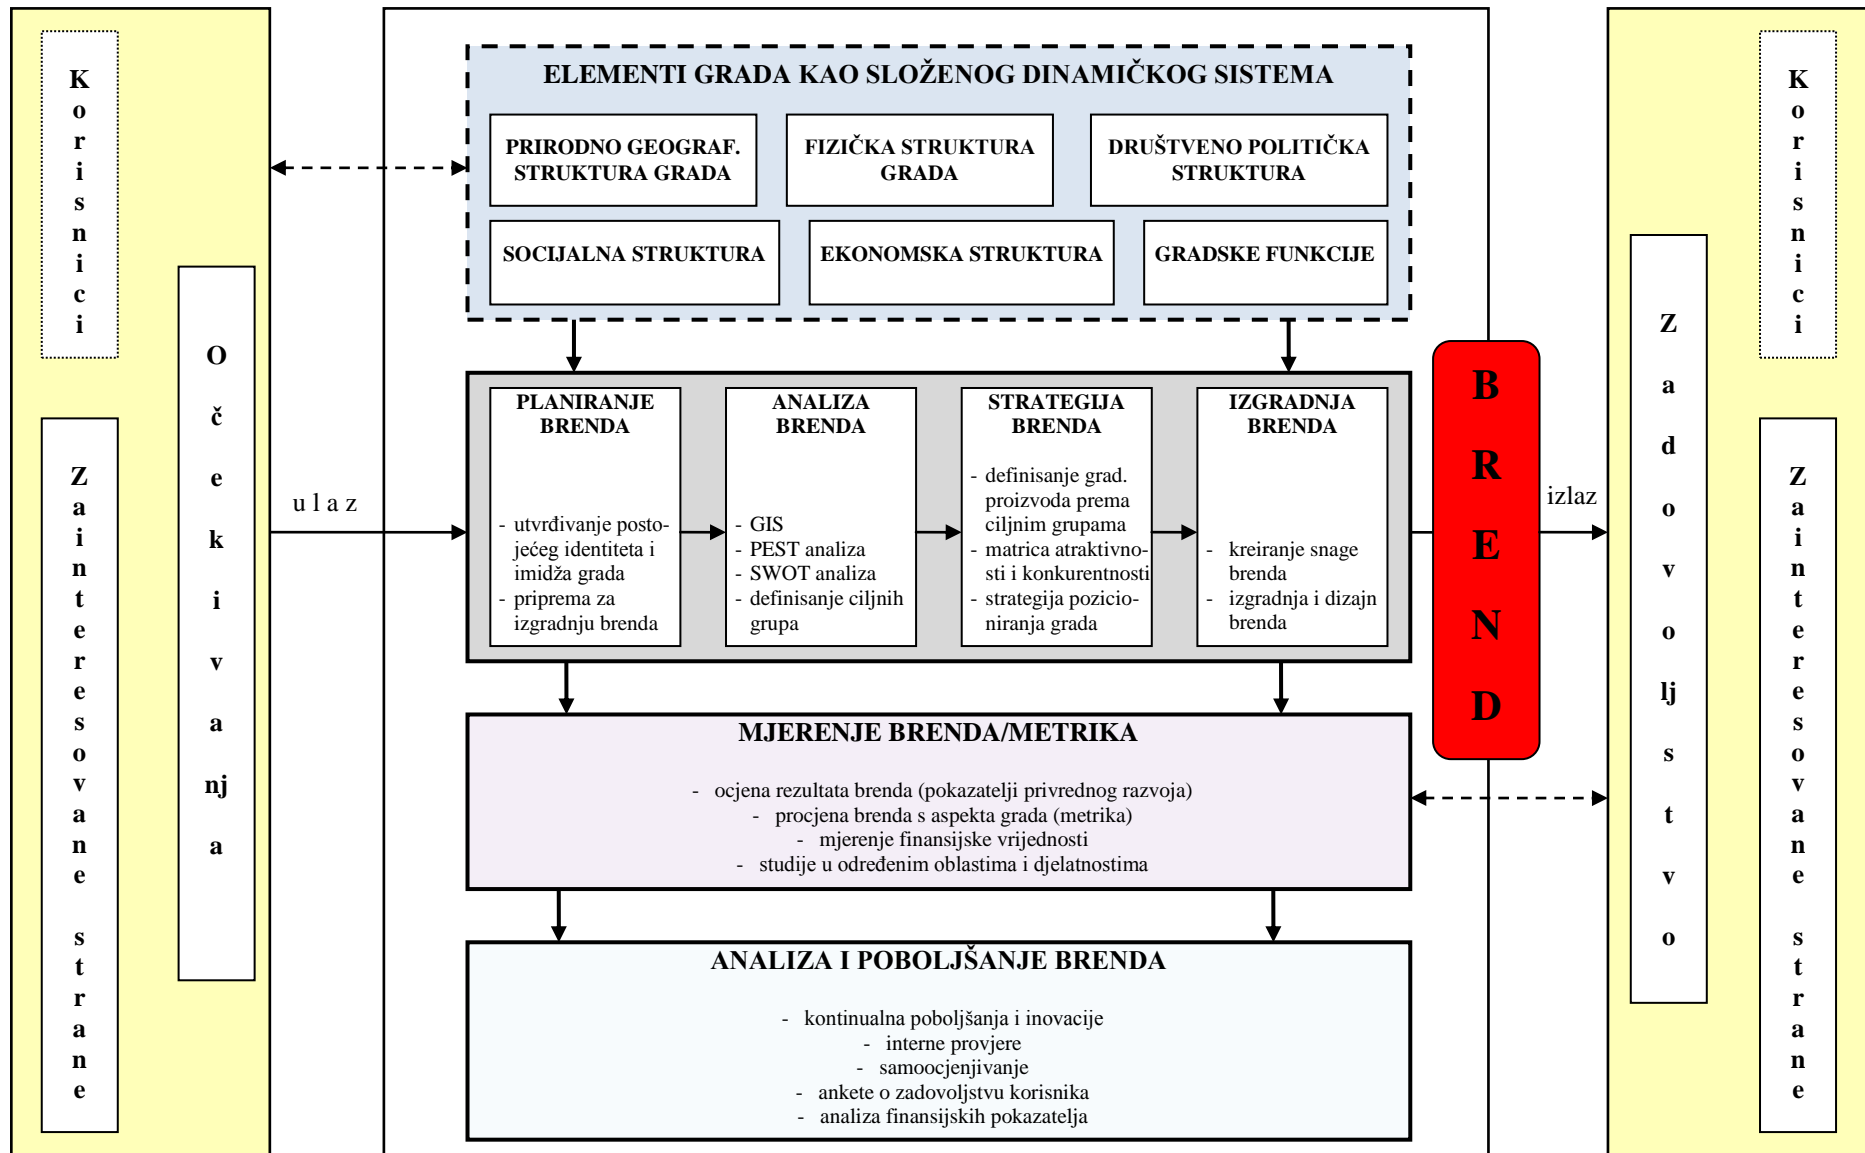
Korisnici

Zainteresovane strane

Očekivanja

ulaz

ELEMENTI GRADA KAO SLOŽENOG DINAMIČKOG SISTEMA

PRIRODNO GEOGRAF. STRUKTURA GRADA

FIZIČKA STRUKTURA GRADA

DRUŠTVENO POLITIČKA STRUKTURA

SOCIJALNA STRUKTURA

EKONOMSKA STRUKTURA

GRADSKE FUNKCIJE

PLANIRANJE BRENDA
- utvrđivanje postojećeg identiteta i imidža grada
- priprema za izgradnju brenda

ANALIZA BRENDA
- GIS
- PEST analiza
- SWOT analiza
- definisanje ciljnih grupa

STRATEGIJA BRENDA
- definisanje grad. proizvoda prema ciljnim grupama
- matrica atraktivnosti i konkurentnosti
- strategija pozicioniranja grada

IZGRADNJA BRENDA
- kreiranje snage brenda
- izgradnja i dizajn brenda

BREND

izlaz

MJERENJE BRENDA/METRIKA
- ocjena rezultata brenda (pokazatelji privrednog razvoja)
- procjena brenda s aspekta grada (metrika)
- mjerenje finansijske vrijednosti
- studije u određenim oblastima i djelatnostima

ANALIZA I POBOLJŠANJE BRENDA
- kontinualna poboljšanja i inovacije
- interne provjere
- samoocjenjivanje
- ankete o zadovoljstvu korisnika
- analiza finansijskih pokazatelja

Zadovoljstvo

Korisnici

Zainteresovane strane